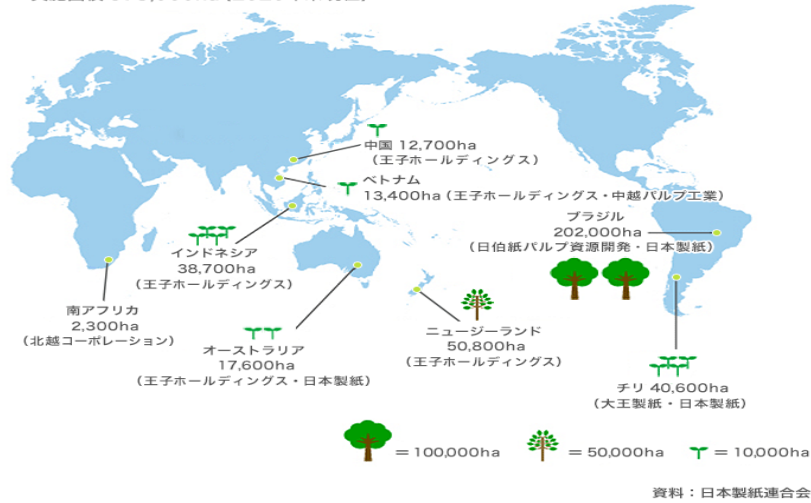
中国 12,700ha
（王子ホールディングス）

ベトナム
13,400ha（王子ホールディングス・中越パルプ工業）

インドネシア
38,700ha
（王子ホールディングス）

ブラジル
202,000ha
（日伯紙パルプ資源開発・日本製紙）

南アフリカ
2,300ha
（北越コーポレーション）

ニュージーランド
50,800ha
（王子ホールディングス）

オーストラリア
17,600ha
（王子ホールディングス・日本製紙）

チリ 40,600ha
（大王製紙・日本製紙）

＝100,000ha ＝50,000ha ＝10,000ha

資料：日本製紙連合会